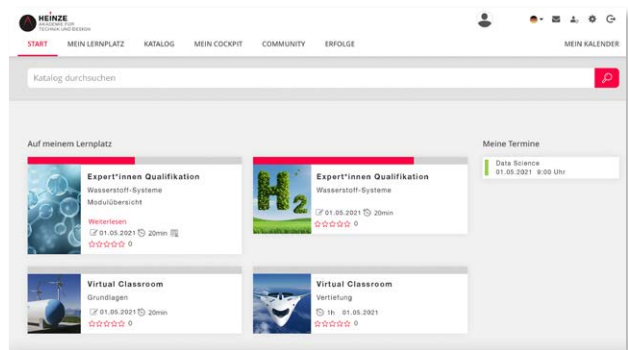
HEINZE
AKADEMIE FÜR TECHNIK UND DESIGN

START MEIN LERNPLATZ KATALOG MEIN COCKPIT COMMUNITY ERFOLGE MEIN KALENDER

Katalog durchsuchen

Auf meinem Lernplatz

Expert*innen Qualifikation
Wasserstoff-Systeme
Modulübersicht
Weiterlesen
01.05.2021 20min
0

$H_2$

Expert*innen Qualifikation
Wasserstoff-Systeme
01.05.2021 20min
0

Virtual Classroom
Grundlagen
01.05.2021 20min
0

Virtual Classroom
Vertiefung
1h 01.05.2021
0

Meine Termine

Data Science
01.05.2021 9:00 Uhr